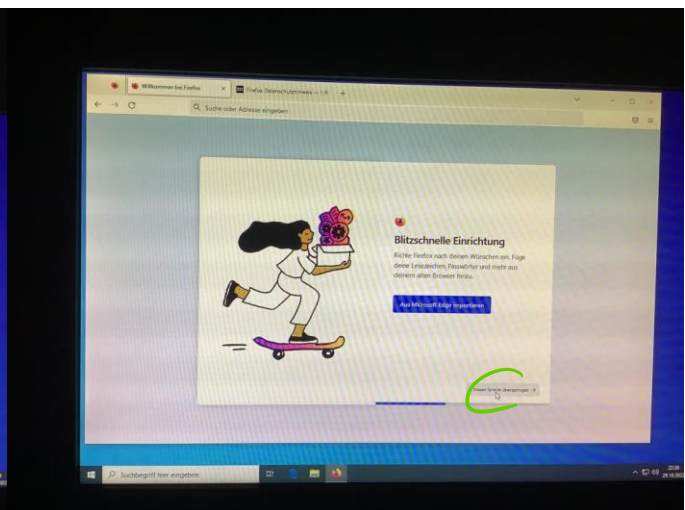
Willkommen bei Firefox
Firefox Datenschutzhinweis — 1.R
Suche oder Adresse eingeben

Blitzschnelle Einrichtung

Richte Firefox nach deinen Wünschen ein. Füge deine Lesezeichen, Passwörter und mehr aus deinem alten Browser hinzu.

Aus Microsoft Edge importieren

Diesen Schritt überspringen

Suchbegriff hier eingeben